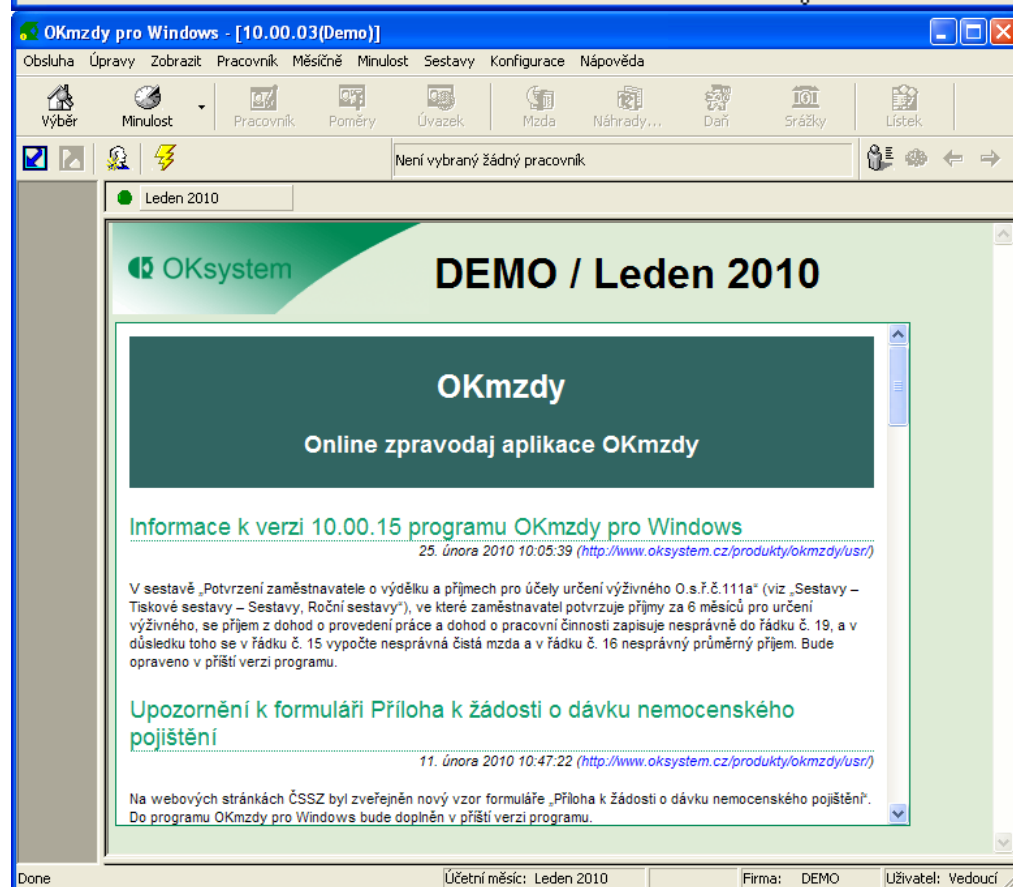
OKmzdy pro Windows - [10.00.03(Demo)]

Obsluha Úpravy Zobrazit Pracovník Měsíčně Minulost Sestavy Konfigurace Nápověda

Výběr Minulost Pracovník Poměry Úvazek Mzda Náhrady... Daň Srážky Lístek

Není vybraný žádný pracovník

Leden 2010

OKsystem

DEMO / Leden 2010

OKmzdy

Online zpravodaj aplikace OKmzdy

Informace k verzi 10.00.15 programu OKmzdy pro Windows

25. února 2010 10:05:39 (http://www.oksystem.cz/produkty/okmzdy/usr/)

V sestavě „Potvrzení zaměstnavatele o výdělku a příjmech pro účely určení výživného O.s.ř.č.111a“ (viz „Sestavy – Tiskové sestavy – Sestavy, Roční sestavy“), ve které zaměstnavatel potvrzuje příjmy za 6 měsíců pro určení výživného, se příjem z dohod o provedení práce a dohod o pracovní činnosti zapisuje nesprávně do řádku č. 19, a v důsledku toho se v řádku č. 15 vypočte nesprávná čistá mzda a v řádku č. 16 nesprávný průměrný příjem. Bude opraveno v příští verzi programu.

Upozornění k formuláři Příloha k žádosti o dávku nemocenského pojištění

11. února 2010 10:47:22 (http://www.oksystem.cz/produkty/okmzdy/usr/)

Na webových stránkách ČSSZ byl zveřejněn nový vzor formuláře „Příloha k žádosti o dávku nemocenského pojištění“. Do programu OKmzdy pro Windows bude doplněn v příští verzi programu.

Done | Účetní měsíc: Leden 2010 | Firma: DEMO | Uživatel: Vedoucí